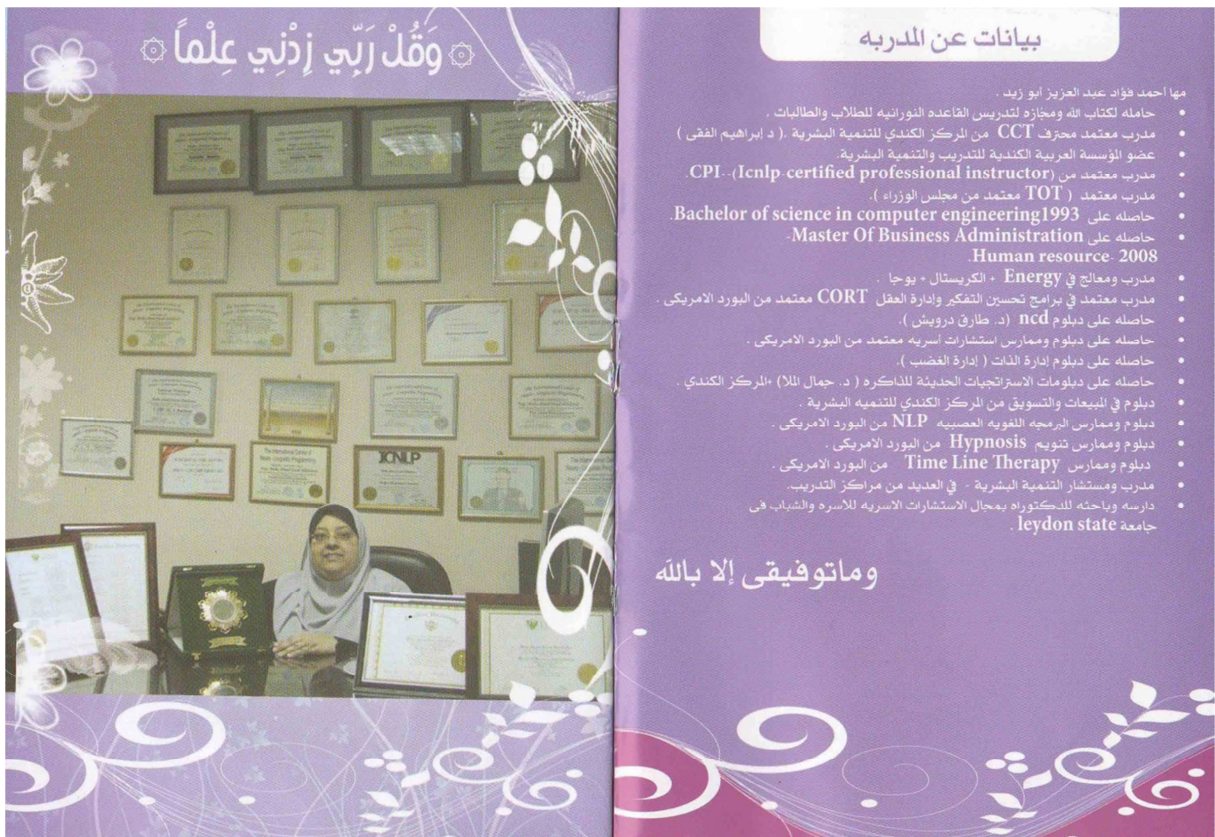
۞ وَقُلْ رَبِّي زِدْنِي عِلْمًا ۞

ICNLP

بيانات عن المدربه

مها أحمد فؤاد عبد العزيز ابو زيد .

- حامله لكتاب الله ومجازه لتدريس القاعده النورانيه للطلاب والطالبات .
- مدرب معتمد محترف CCT من المركز الكندي للتنمية البشرية . ( د ابراهيم الفقى )
- عضو المؤسسة العربية الكندية للتدريب والتنمية البشرية.
- مدرب معتمد من (Icnlp-certified professional instructor)--CPI.
- مدرب معتمد ( TOT معتمد من مجلس الوزراء ).
- حاصله على Bachelor of science in computer engineering1993.
- حاصله على Master Of Business Administration- Human resource- 2008.
- مدرب ومعالج في Energy + الكريستال + يوجا .
- مدرب معتمد في برامج تحسين التفكير وادارة العقل CORT معتمد من البورد الامريكى .
- حاصله على دبلوم ncd (د. طارق درويش ).
- حاصله على دبلوم وممارس استشارات أسريه معتمد من البورد الامريكى .
- حاصله على دبلوم إدارة الذات ( إدارة الغضب ).
- حاصله على دبلومات الاستراتيجات الحديثة للذاكره ( د. جمال الملا) -المركز الكندي .
- دبلوم في المبيعات والتسويق من المركز الكندي للتنميه البشرية .
- دبلوم وممارس البرمجه اللغويه العصبيه NLP من البورد الامريكى .
- دبلوم وممارس تنويم Hypnosis من البورد الامريكى .
- دبلوم وممارس Time Line Therapy من البورد الامريكى .
- مدرب ومستشار التنمية البشرية - في العديد من مراكز التدريب.
- دارسه وباحثه للدكتوراه بمجال الاستشارات الاسريه للاسره والشباب فى جامعة leydon state .

وماتوفيقى إلا بالله